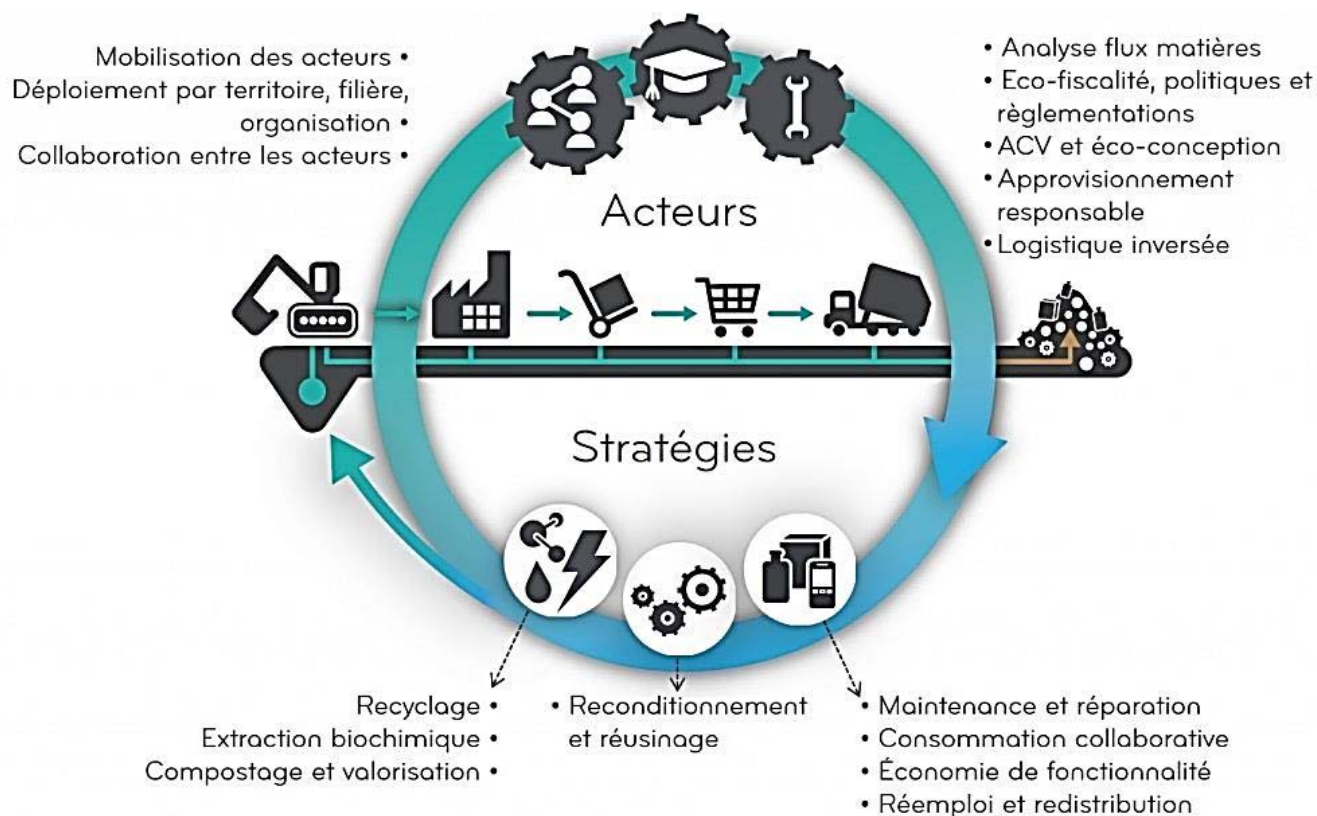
Mobilisation des acteurs •
Déploiement par territoire, filière, organisation •
Collaboration entre les acteurs •

• Analyse flux matières
• Eco-fiscalité, politiques et règlementations
• ACV et éco-conception
• Approvisionnement responsable
• Logistique inversée

Acteurs

Stratégies

Recyclage •
Extraction biochimique •
Compostage et valorisation •

• Reconditionnement et réusinage

• Maintenance et réparation
• Consommation collaborative
• Économie de fonctionnalité
• Réemploi et redistribution